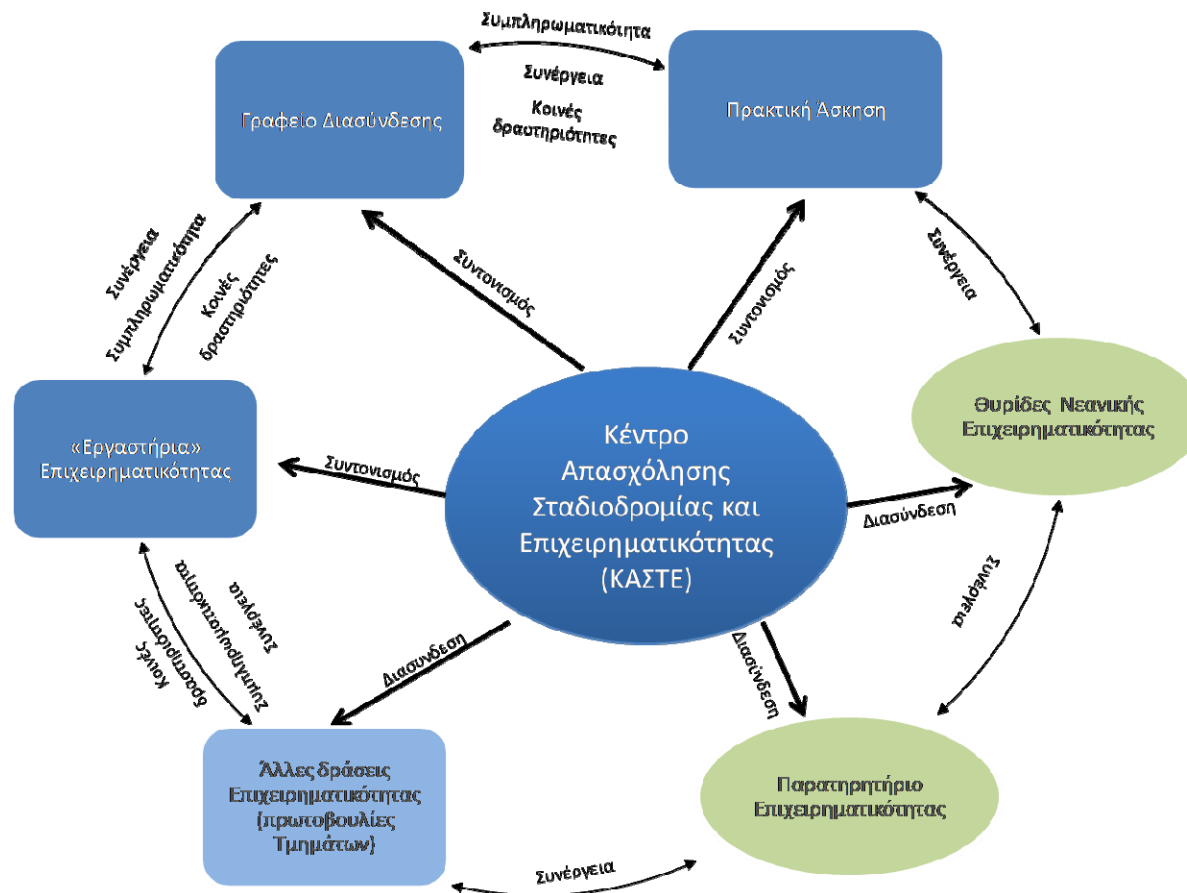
Συμπληρωματικότητα

Συνέργεια

Κοινές δραστηριότητες

Γραφείο Διασύνδεσης

Πρακτική Άσκηση

Συνέργεια

Συμπληρωματικότητα

Κοινές δραστηριότητες

Συντονισμός

Συντονισμός

Συνέργεια

«Εργαστήρια» Επιχειρηματικότητας

Συντονισμός

Κέντρο Απασχόλησης Σταδιοδρομίας και Επιχειρηματικότητας (ΚΑΣΤΕ)

Θυρίδες Νεανικής Επιχειρηματικότητας

Διασύνδεση

Συνέργεια

Συμπληρωματικότητα

Κοινές δραστηριότητες

Συνέργεια

Διασύνδεση

Διασύνδεση

Άλλες δράσεις Επιχειρηματικότητας (πρωτοβουλίες Τμημάτων)

Παρατηρητήριο Επιχειρηματικότητας

Συνέργεια